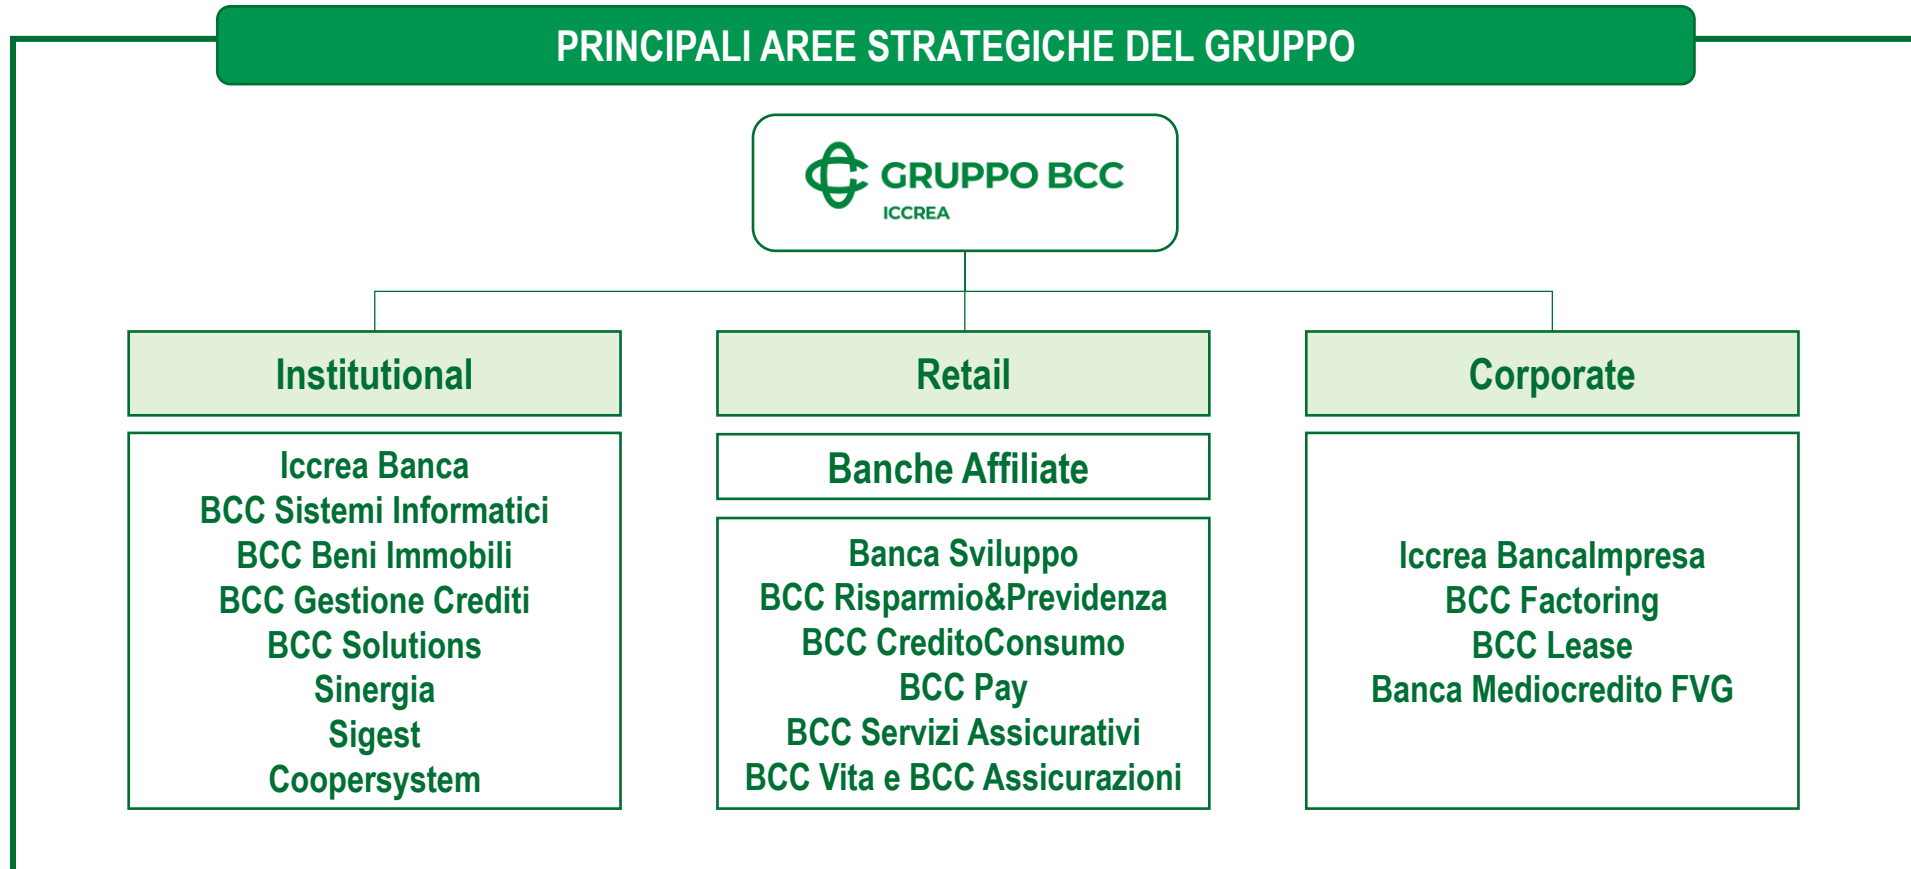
PRINCIPALI AREE STRATEGICHE DEL GRUPPO

GRUPPO BCC
ICCREA

Institutional

Iccrea Banca
BCC Sistemi Informatici
BCC Beni Immobili
BCC Gestione Crediti
BCC Solutions
Sinergia
Sigest
Coopersystem

Retail

Banche Affiliate

Banca Sviluppo
BCC Risparmio&Previdenza
BCC CreditoConsumo
BCC Pay
BCC Servizi Assicurativi
BCC Vita e BCC Assicurazioni

Corporate

Iccrea BancaImpresa
BCC Factoring
BCC Lease
Banca Mediocredito FVG